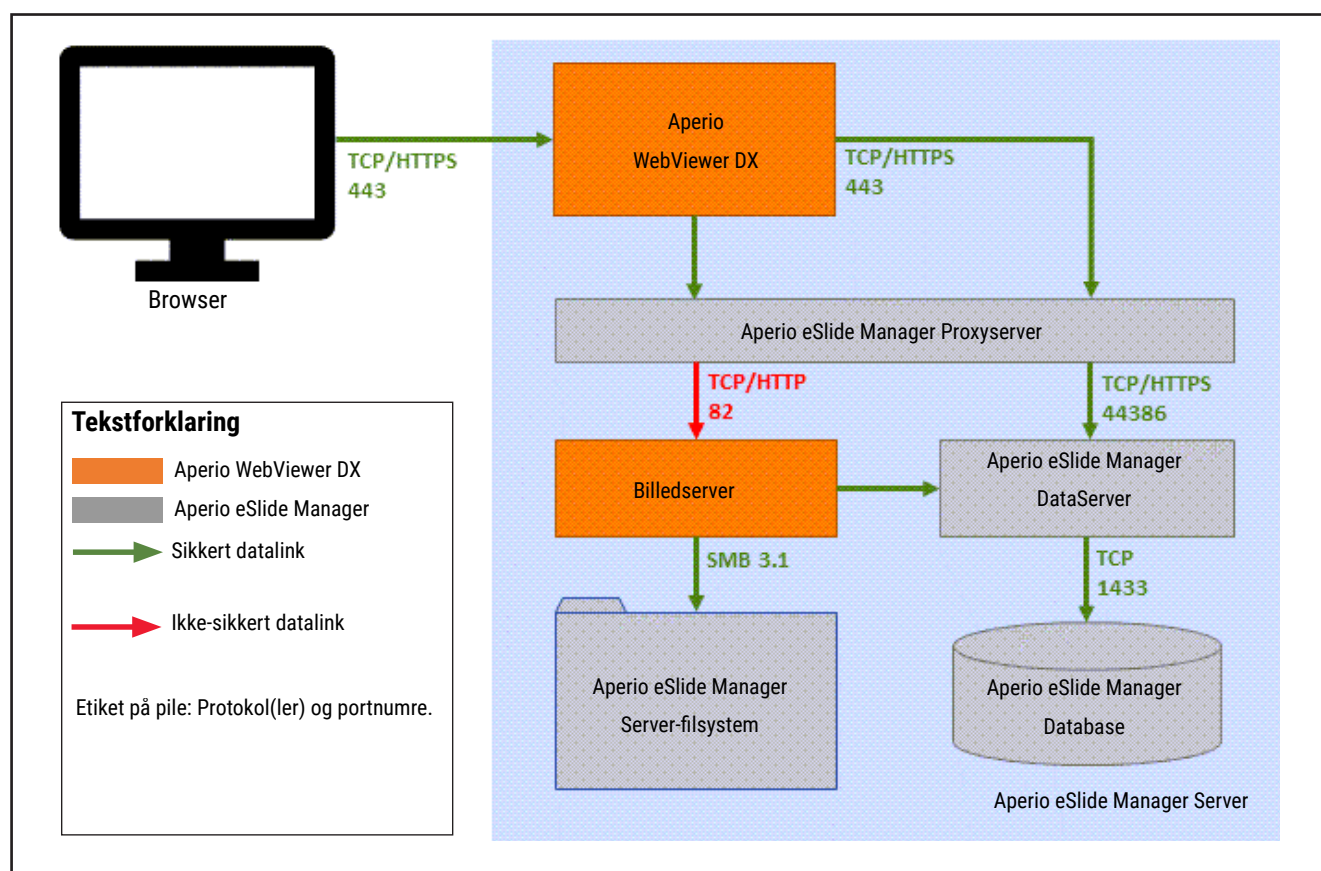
Browser

TCP/HTTPS
443

Aperio
WebViewer DX

TCP/HTTPS
443

Aperio eSlide Manager Proxyserver

TCP/HTTP
82

TCP/HTTPS
44386

Billedserver

Aperio eSlide Manager
DataServer

SMB 3.1

TCP
1433

Aperio eSlide Manager
Server-filsystem

Aperio eSlide Manager
Database

Aperio eSlide Manager Server

Tekstforklaring

Aperio WebViewer DX

Aperio eSlide Manager

Sikkert datalink

Ikke-sikkert datalink

Etiket på pile: Protokol(ler) og portnumre.